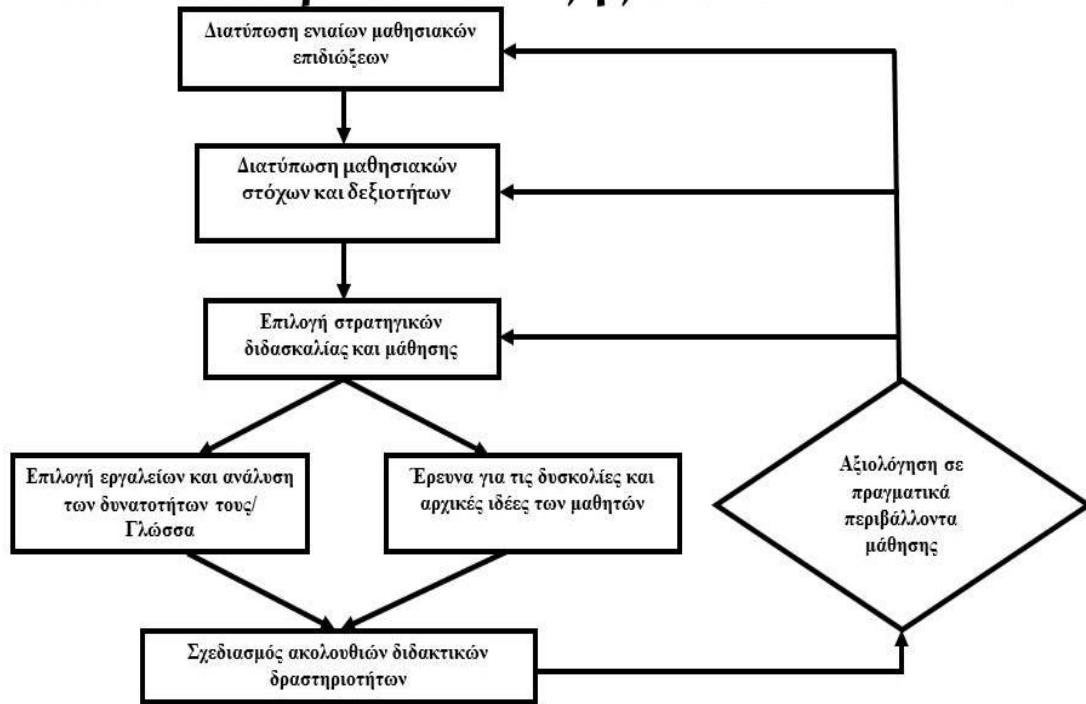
Διατύπωση ενιαίων μαθησιακών επιδιώξεων

Διατύπωση μαθησιακών στόχων και δεξιοτήτων

Επιλογή στρατηγικών διδασκαλίας και μάθησης

Επιλογή εργαλείων και ανάλυση των δυνατοτήτων τους/ Γλώσσα

Έρευνα για τις δυσκολίες και αρχικές ιδέες των μαθητών

Αξιολόγηση σε πραγματικά περιβάλλοντα μάθησης

Σχεδιασμός ακολουθιών διδακτικών δραστηριοτήτων